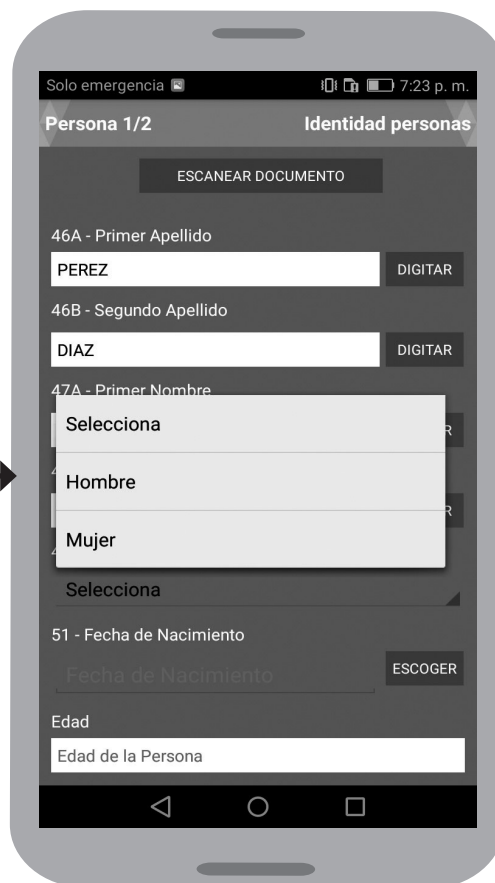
Solo emergencia

7:23 p. m.

Persona 1/2

Identidad personas

ESCANEAR DOCUMENTO

46A - Primer Apellido

PEREZ

DIGITAR

46B - Segundo Apellido

DIAZ

DIGITAR

47A - Primer Nombre

Selecciona

Hombre

Mujer

Selecciona

51 - Fecha de Nacimiento

Fecha de Nacimiento

ESCOGER

Edad

Edad de la Persona